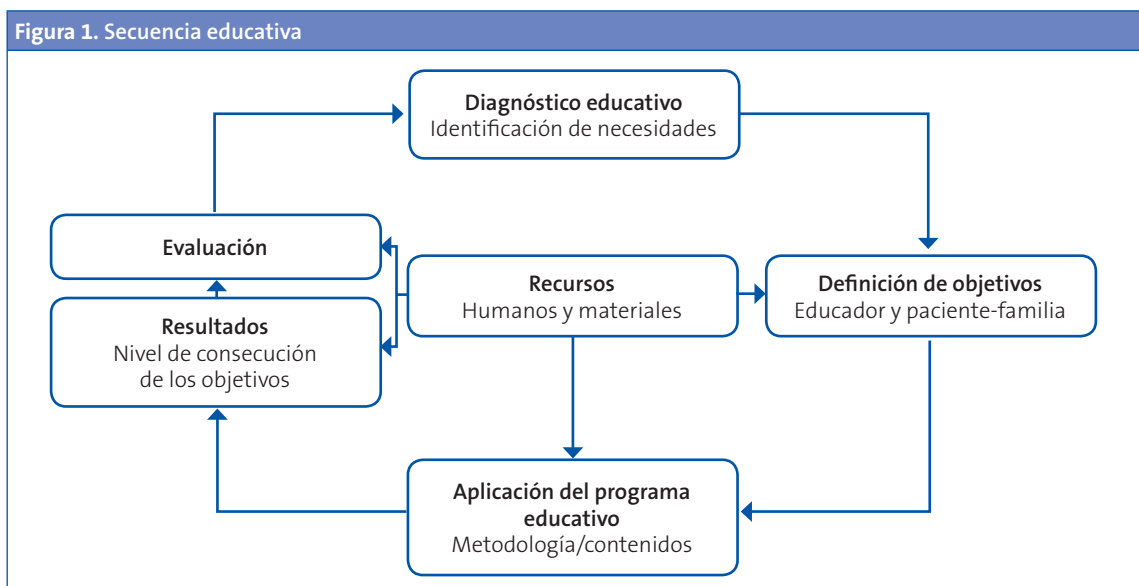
Figura 1. Secuencia educativa

Diagnóstico educativo
Identificación de necesidades

Evaluación

Resultados
Nivel de consecución de los objetivos

Recursos
Humanos y materiales

Definición de objetivos
Educador y paciente-familia

Aplicación del programa educativo
Metodología/contenidos